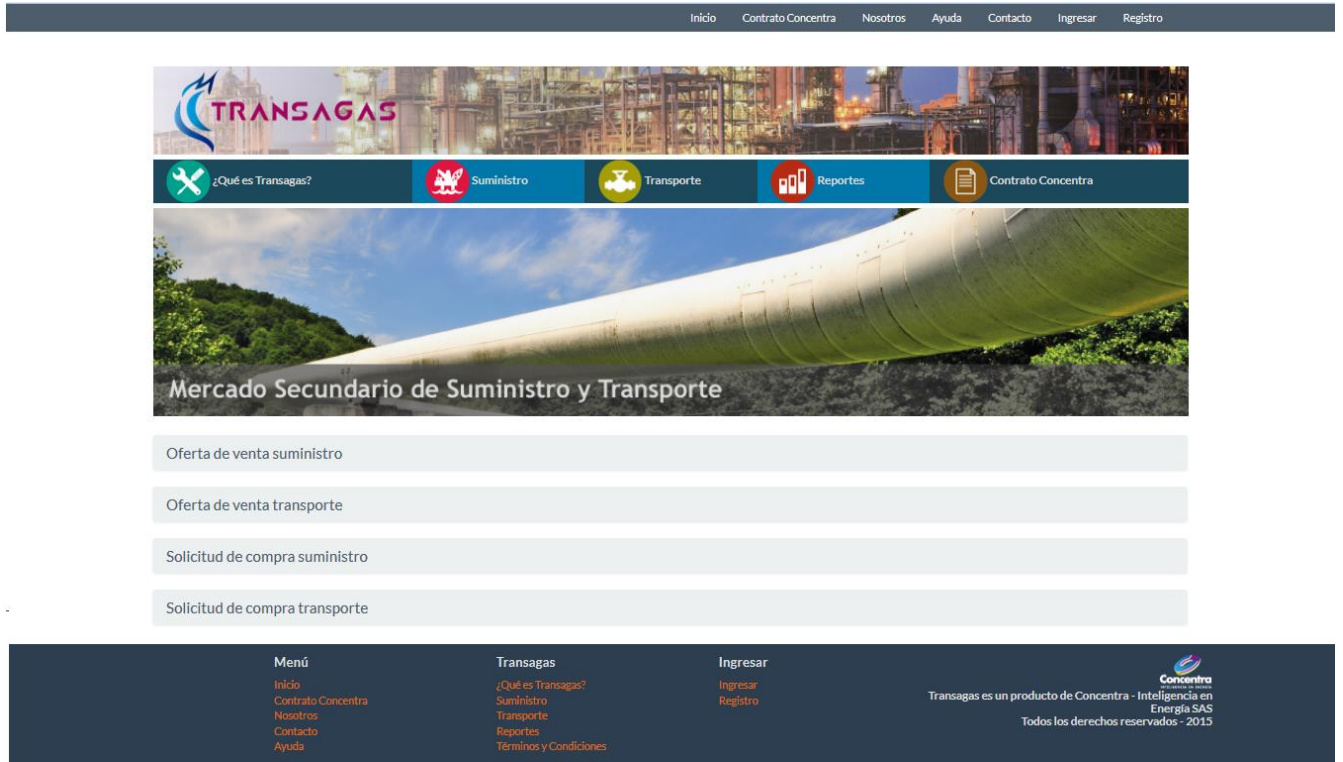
Inicio Contrato Concentra Nosotros Ayuda Contacto Ingresar Registro

TRANSAGAS

¿Qué es Transagas? Suministro Transporte Reportes Contrato Concentra

Mercado Secundario de Suministro y Transporte

Oferta de venta suministro

Oferta de venta transporte

Solicitud de compra suministro

Solicitud de compra transporte

Menú
Inicio
Contrato Concentra
Nosotros
Contacto
Ayuda

Transagas
¿Qué es Transagas?
Suministro
Transporte
Reportes
Términos y Condiciones

Ingresar
Ingresar
Registro

Concentra
Transagas es un producto de Concentra - Inteligencia en Energía SAS
Todos los derechos reservados - 2015